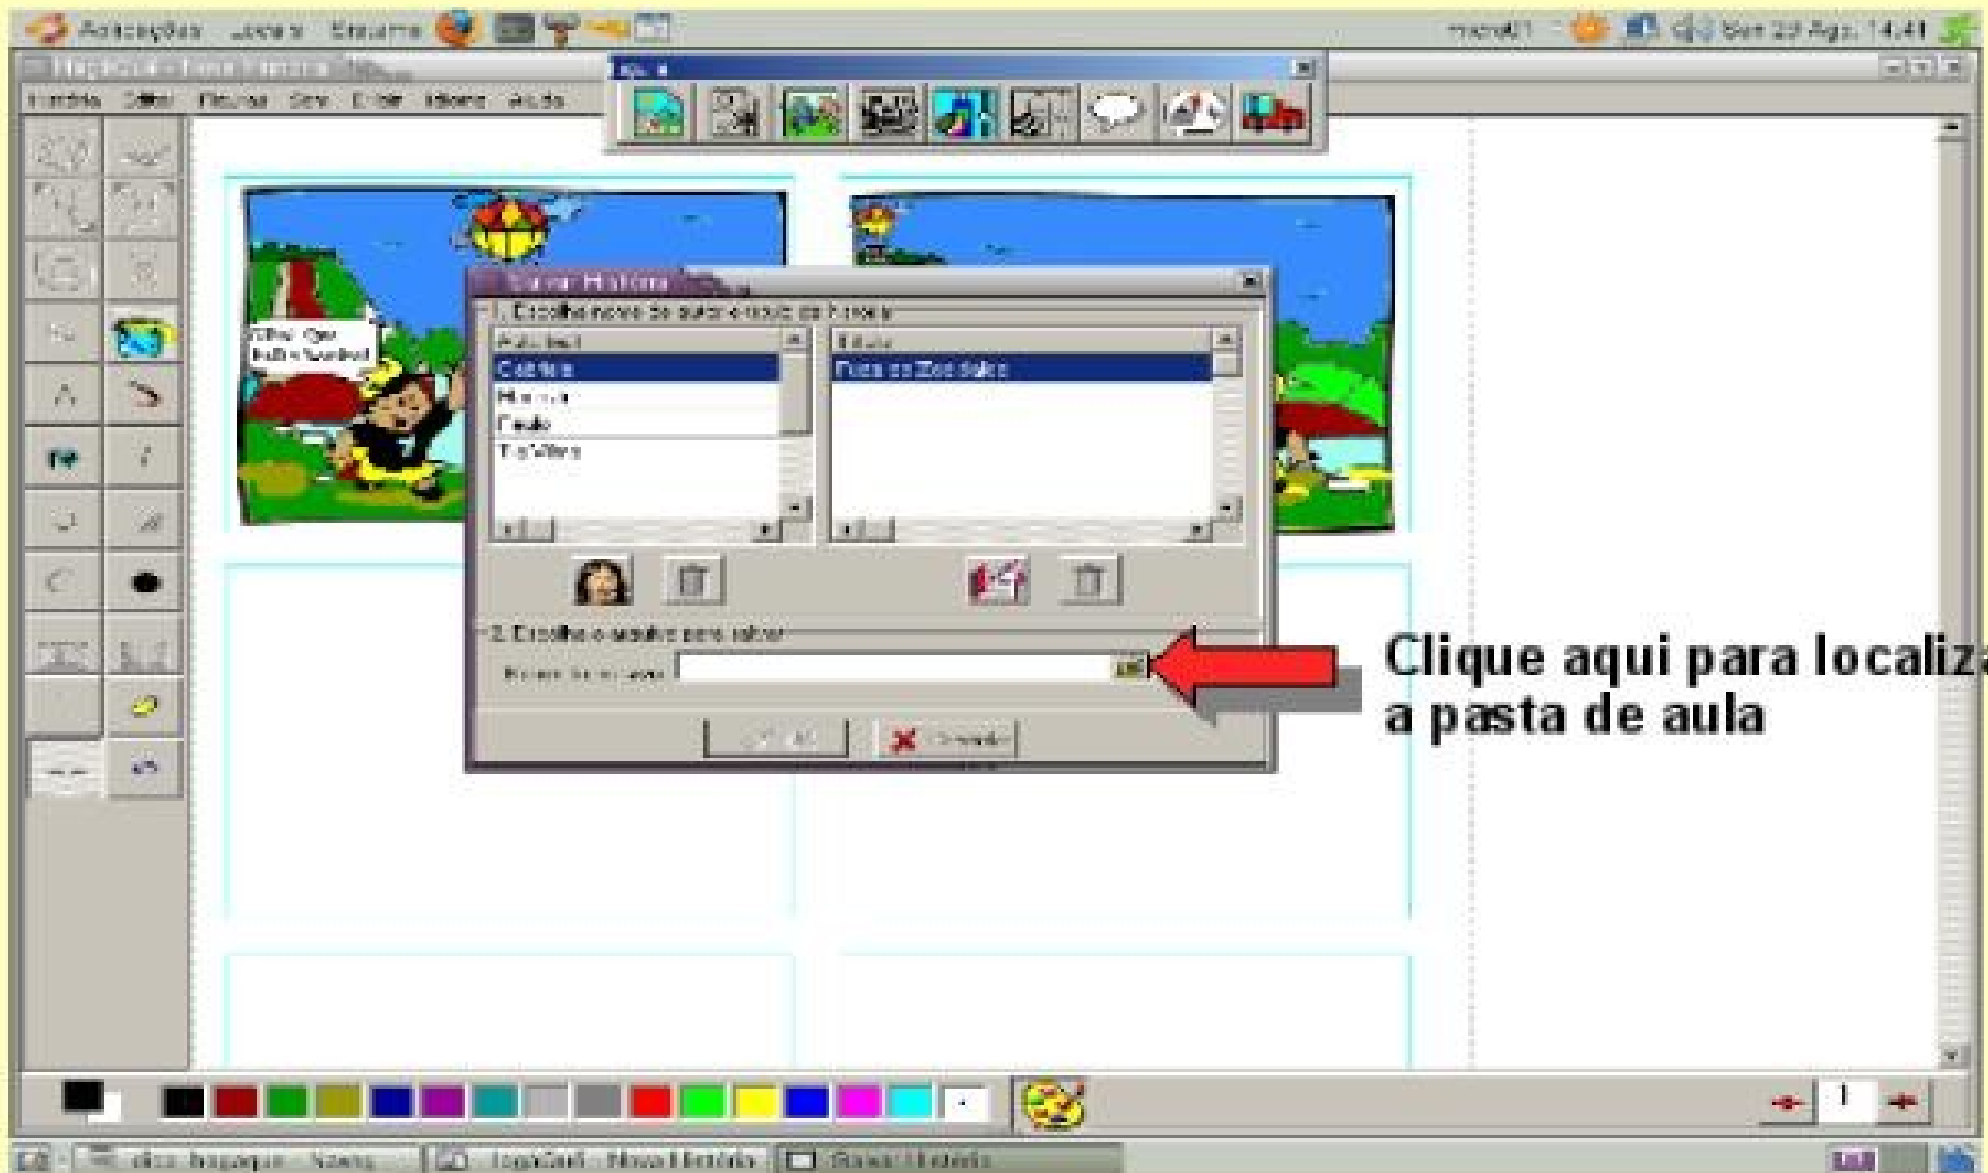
Aplicações Locais Sistema

Salvar História

1. Escolha nome do autor e título da história

Autor

Título

Cabrita

Festa no Zoológico

Mônica

Paulo

Tia Vilma

2. Escolha o arquivo para salvar

Cancelar

Clique aqui para localiza
a pasta de aula

1